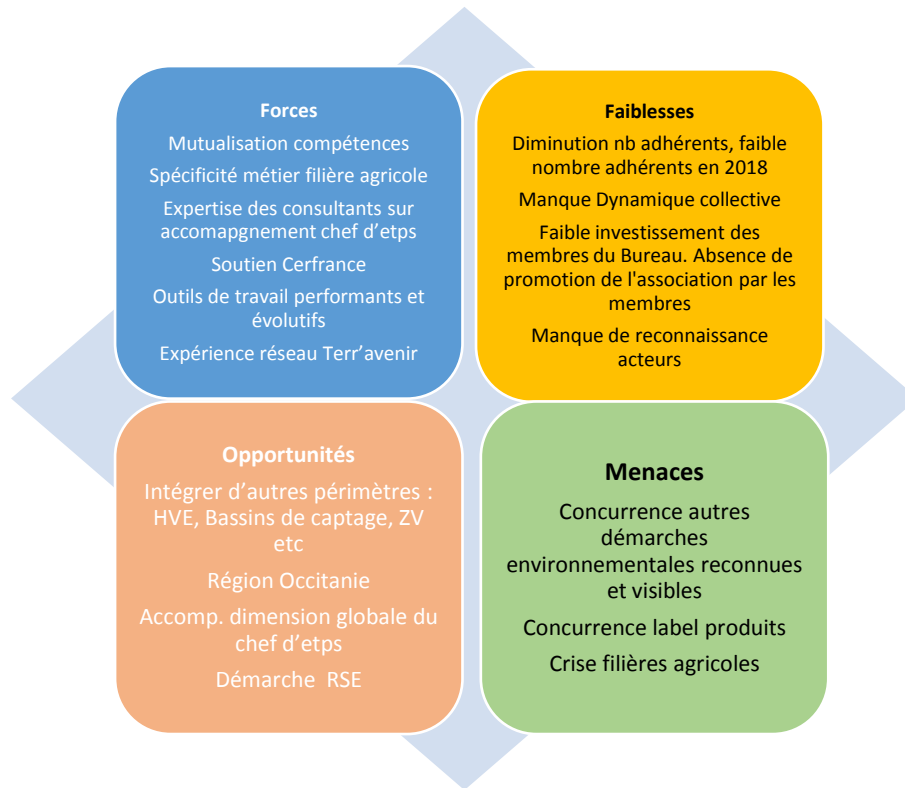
Forces

Mutualisation compétences

Spécificité métier filière agricole

Expertise des consultants sur accomapgnement chef d'etps

Soutien Cerfrance

Outils de travail performants et évolutifs

Expérience réseau Terr'avenir

Faiblesses

Diminution nb adhérents, faible nombre adhérents en 2018

Manque Dynamique collective

Faible investissement des membres du Bureau. Absence de promotion de l'association par les membres

Manque de reconnaissance acteurs

Opportunités

Intégrer d'autres périmètres : HVE, Bassins de captage, ZV etc

Région Occitanie

Accomp. dimension globale du chef d'etps

Démarche RSE

Menaces

Concurrence autres démarches environnementales reconnues et visibles

Concurrence label produits

Crise filières agricoles